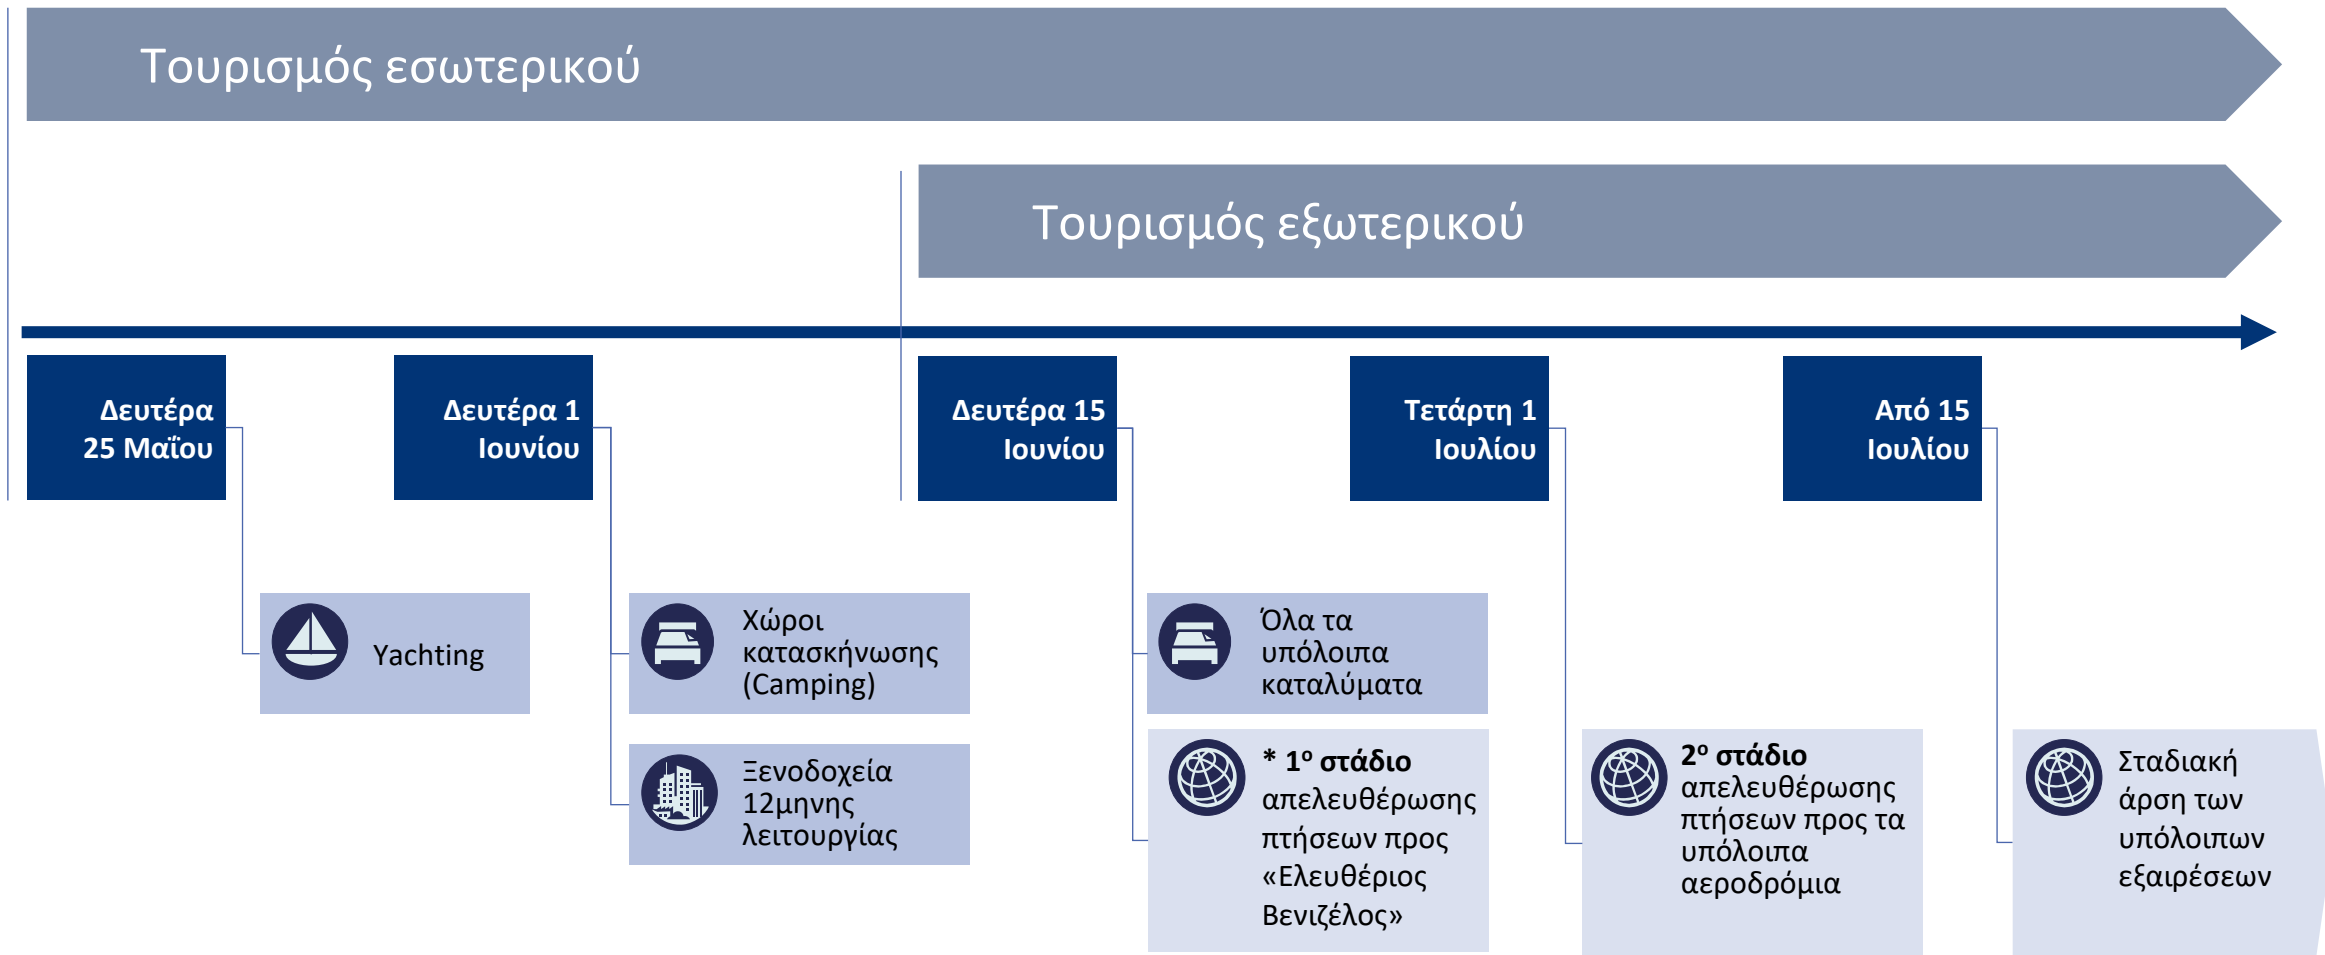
Τουρισμός εσωτερικού

Τουρισμός εξωτερικού

Δευτέρα 25 Μαΐου

Yachting

Δευτέρα 1 Ιουνίου

Χώροι κατασκήνωσης (Camping)

Ξενοδοχεία 12μηνης λειτουργίας

Δευτέρα 15 Ιουνίου

Όλα τα υπόλοιπα καταλύματα

* 1$^{ο}$ στάδιο απελευθέρωσης πτήσεων προς «Ελευθέριος Βενιζέλος»

Τετάρτη 1 Ιουλίου

2$^{ο}$ στάδιο απελευθέρωσης πτήσεων προς τα υπόλοιπα αεροδρόμια

Από 15 Ιουλίου

Σταδιακή άρση των υπόλοιπων εξαιρέσεων